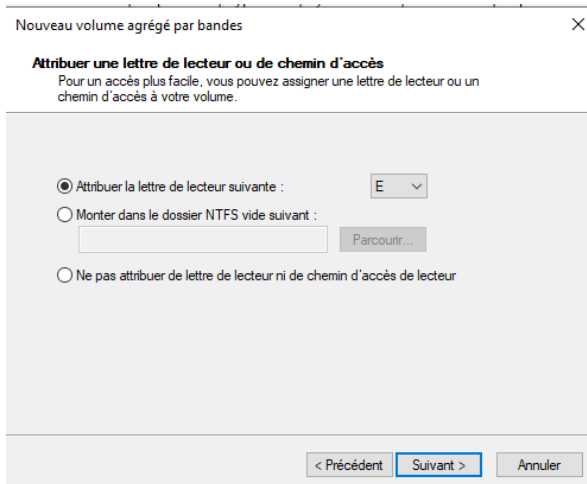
Nouveau volume agrégé par bandes

Attribuer une lettre de lecteur ou de chemin d'accès
Pour un accès plus facile, vous pouvez assigner une lettre de lecteur ou un chemin d'accès à votre volume.

Attribuer la lettre de lecteur suivante : E

Monter dans le dossier NTFS vide suivant :

Parcourir...

Ne pas attribuer de lettre de lecteur ni de chemin d'accès de lecteur

< Précédent Suivant > Annuler